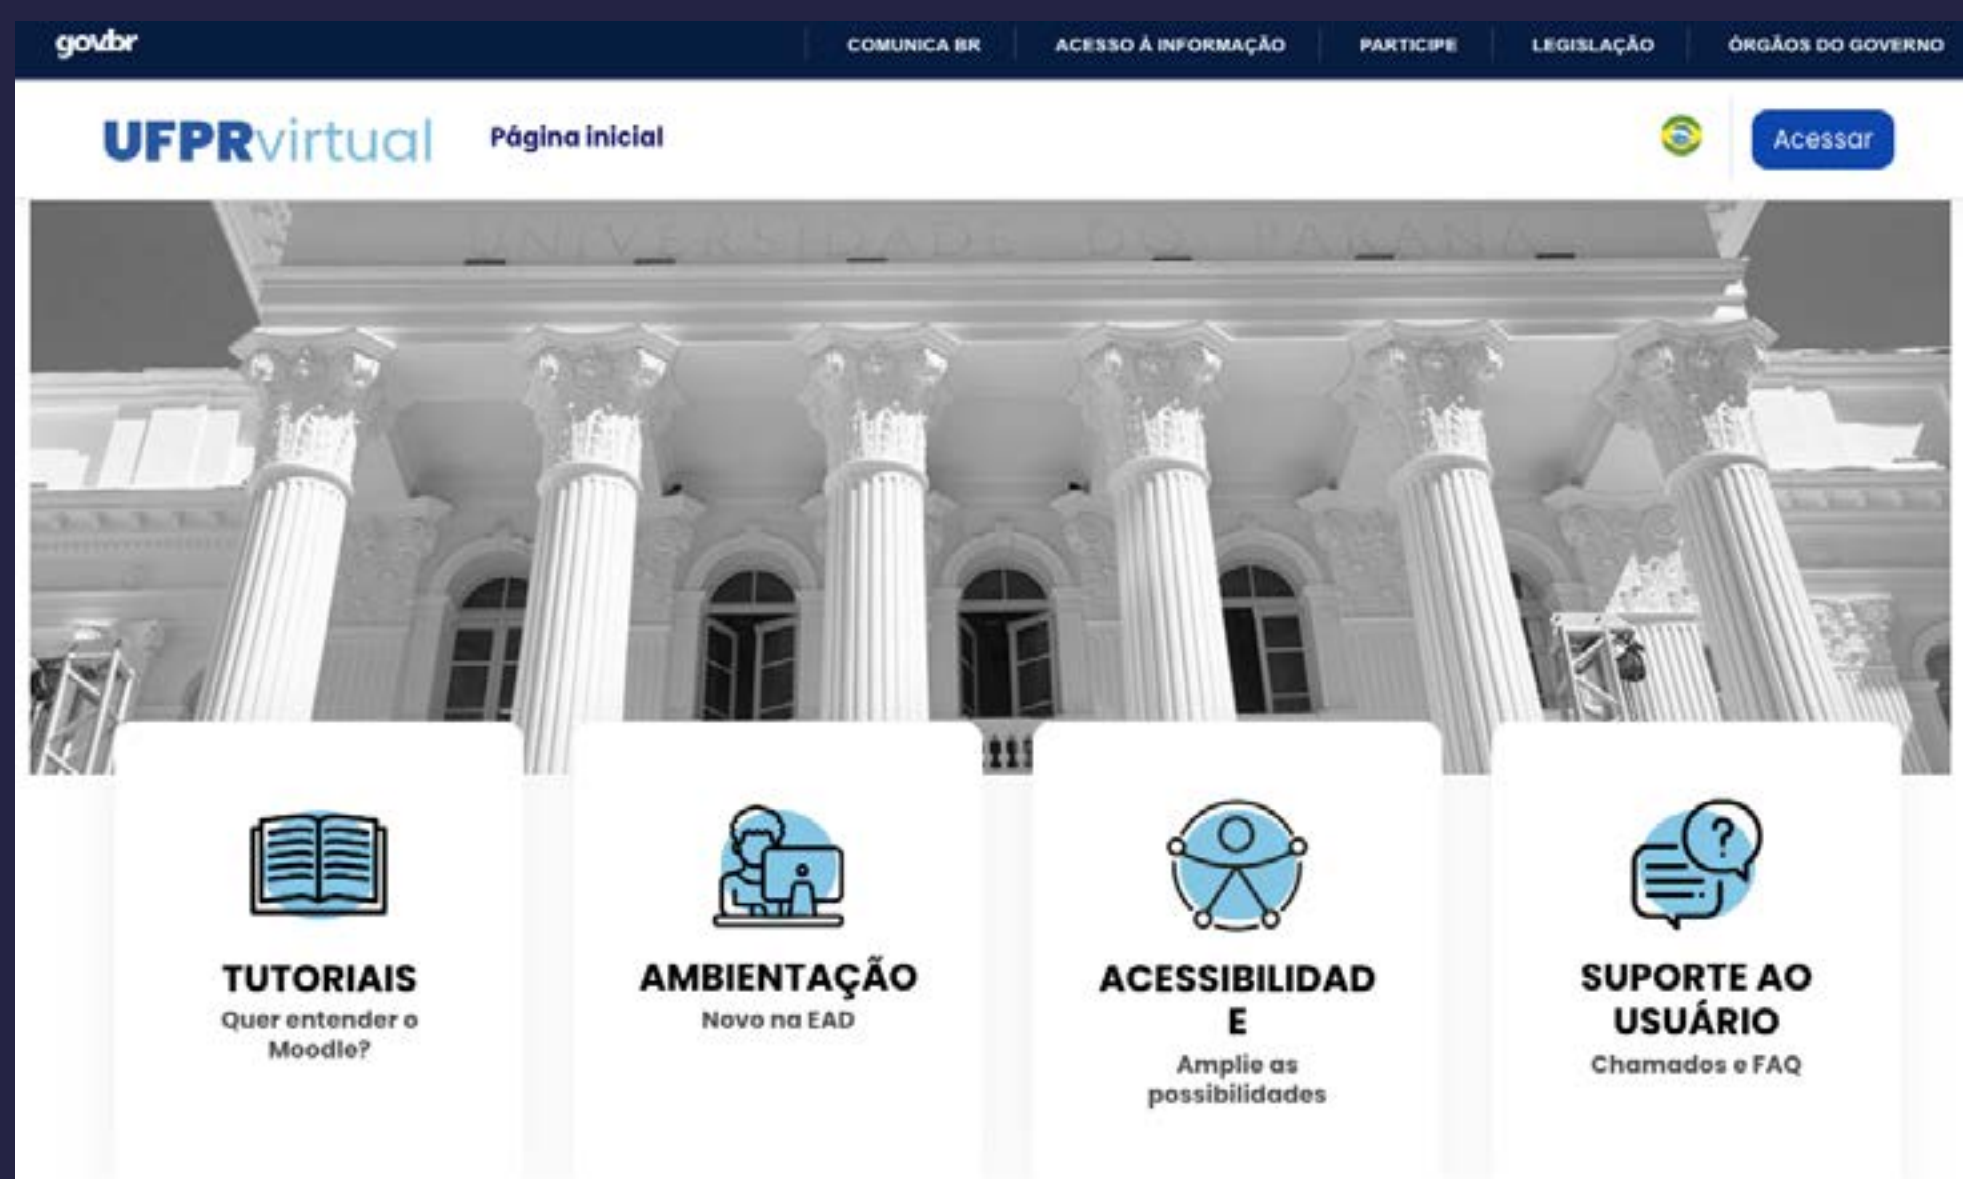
gov.br

COMUNICA BR | ACESSO À INFORMAÇÃO | PARTICIPE | LEGISLAÇÃO | ÓRGÃOS DO GOVERNO

UFPRvirtual Página inicial

Acessar

UNIVERSIDADE DO PARANÁ

TUTORIAIS
Quer entender o Moodle?

AMBIENTAÇÃO
Novo na EAD

ACESSIBILIDAD E
Amplie as possibilidades

SUPORTE AO USUÁRIO
Chamados e FAQ